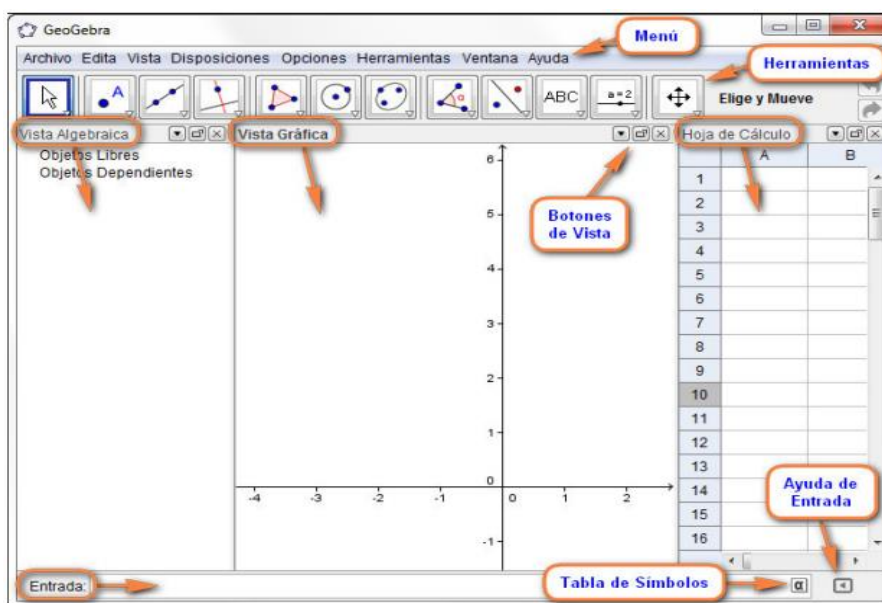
GeoGebra

Archivo Edita Vista Disposiciones Opciones Herramientas Ventana Ayuda

Menú

Herramientas

ABC

a = 2

Elige y Mueve

Vista Algebraica

Objetos Libres
Objetos Dependientes

Vista Gráfica

Botones de Vista

Hoja de Cálculo

| | A | B |
|---|---|---|
| 1 | | |
| 2 | | |
| 3 | | |
| 4 | | |
| 5 | | |
| 6 | | |
| 7 | | |
| 8 | | |
| 9 | | |
| 10 | | |
| 11 | | |
| 12 | | |
| 13 | | |
| 14 | | |
| 15 | | |
| 16 | | |

6
5
4
3
2
1
0
-1
-4 -3 -2 -1 0 1 2

Ayuda de Entrada

Entrada:

Tabla de Símbolos

α